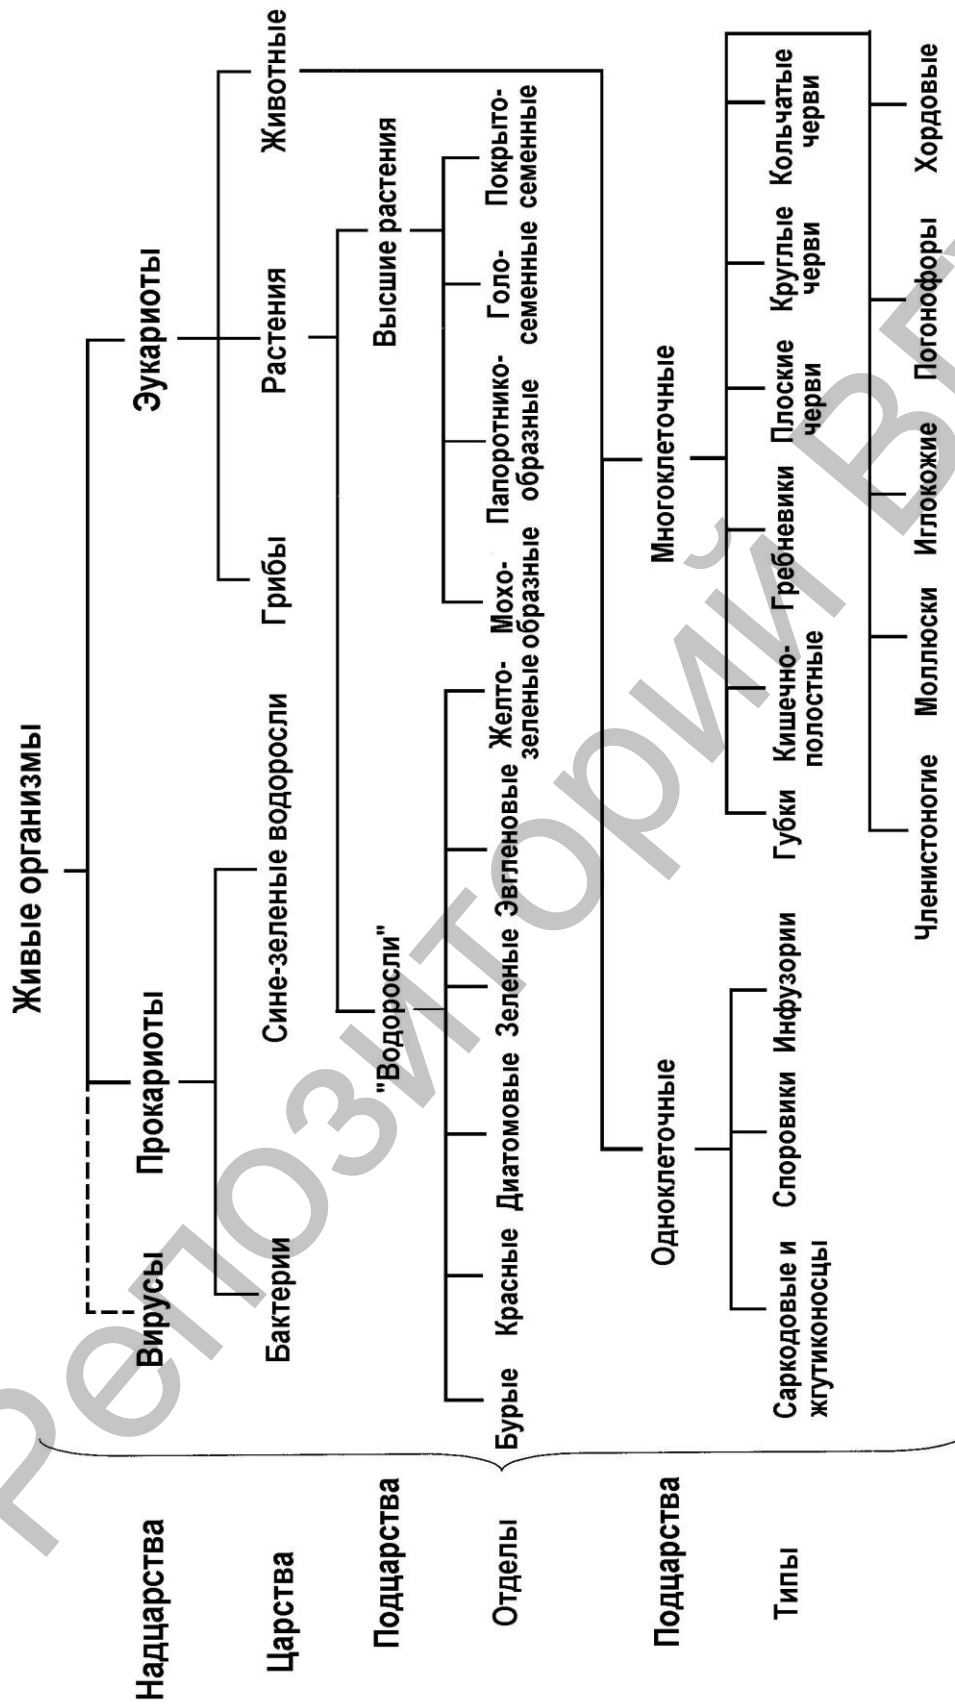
Живые организмы

Надцарства
Вирусы
Прокариоты
Эукариоты

Царства
Бактерии
Сине-зеленые водоросли
Грибы
Растения
Животные

Подцарства
"Водоросли"
Высшие растения

Отделы
Бурые
Красные
Диатомовые
Зеленые
Эвгленовые
Желто-зеленые
Мохообразные
Папоротникообразные
Голосеменные
Покрытосеменные

Подцарства
Одноклеточные
Многоклеточные

Типы
Саркодовые и жгутиконосцы
Споровики
Инфузории
Губки
Кишечнополостные
Гребневики
Плоские черви
Круглые черви
Кольчатые черви
Членистоногие
Моллюски
Иглокожие
Погонофоры
Хордовые

Репозиторий ВГУ